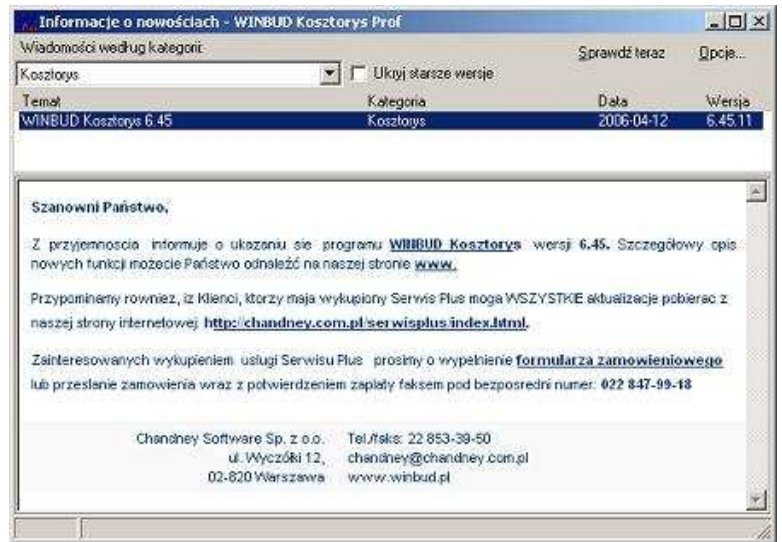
Informacje o nowościach - WINBUD Kosztorys Prof

Wiadomości według kategorii:

Kosztorys

Ukryj starsze wersje

Sprawdź teraz

Opcje...

| Temat | Kategoria | Data | Wersja |
|---|---|---|---|
| WINBUD Kosztorys 6.45 | Kosztorys | 2006-04-12 | 6.45.11 |

Szanowni Państwo,

Z przyjemnoscia informuje o ukazaniu sie programu WINBUD Kosztorys wersji 6.45. Szczegółowy opis nowych funkcji możecie Państwo odnaleźć na naszej stronie www.

Przypominamy rowniez, iz Klienci, ktorzy maja wykupiony Serwis Plus moga WSZYSTKIE aktualizacje pobierac z naszej strony internetowej http://chandney.com.pl/serwisplus/index.html.

Zainteresowanych wykupieniem uslugi Serwisu Plus prosimy o wypełnienie formularza zamowieniowego lub przeslanie zamowienia wraz z potwierdzeniem zaplaty faksem pod bezposredni numer: 022 847-99-18

Chandney Software Sp. z o.o.
ul. Wyczółki 12,
02-820 Warszawa

Tel./faks: 22 853-39-50
chandney@chandney.com.pl
www.winbud.pl